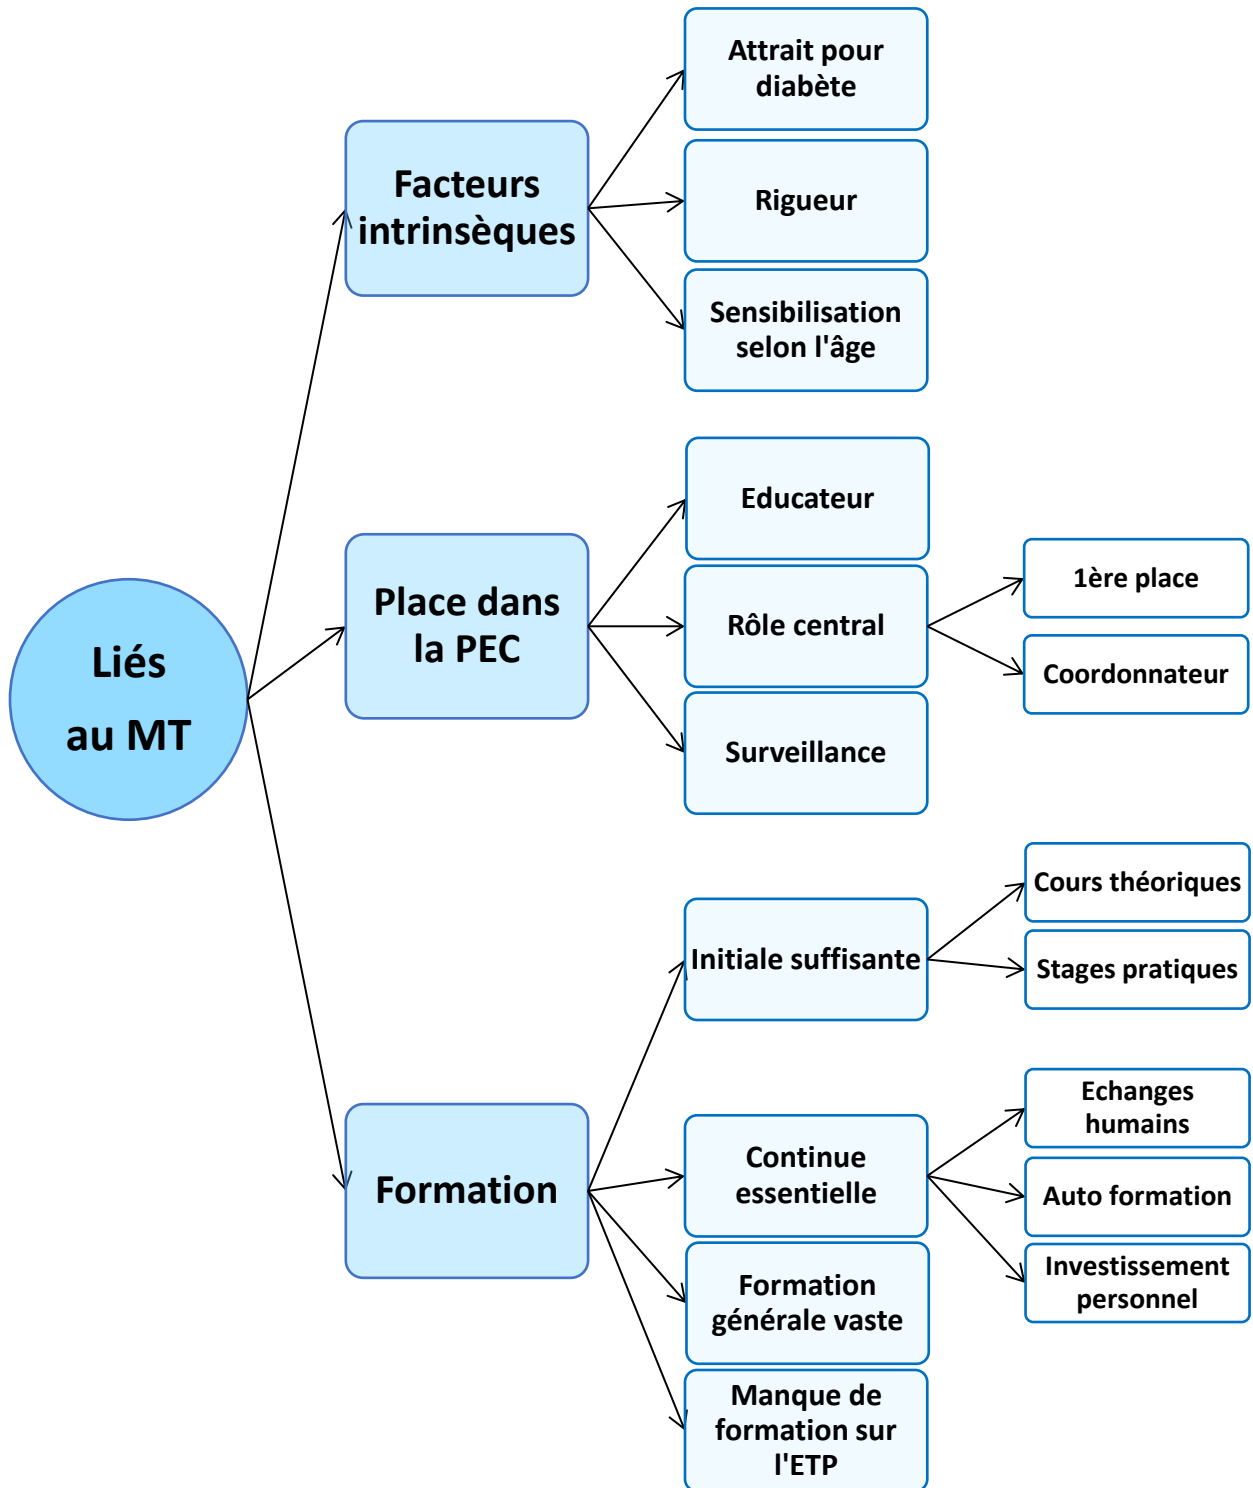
Liés au MT

Facteurs intrinsèques

Attrait pour diabète

Rigueur

Sensibilisation selon l'âge

Place dans la PEC

Educateur

Rôle central

1ère place

Coordonnateur

Surveillance

Formation

Initiale suffisante

Cours théoriques

Stages pratiques

Continue essentielle

Echanges humains

Auto formation

Investissement personnel

Formation générale vaste

Manque de formation sur l'ETP